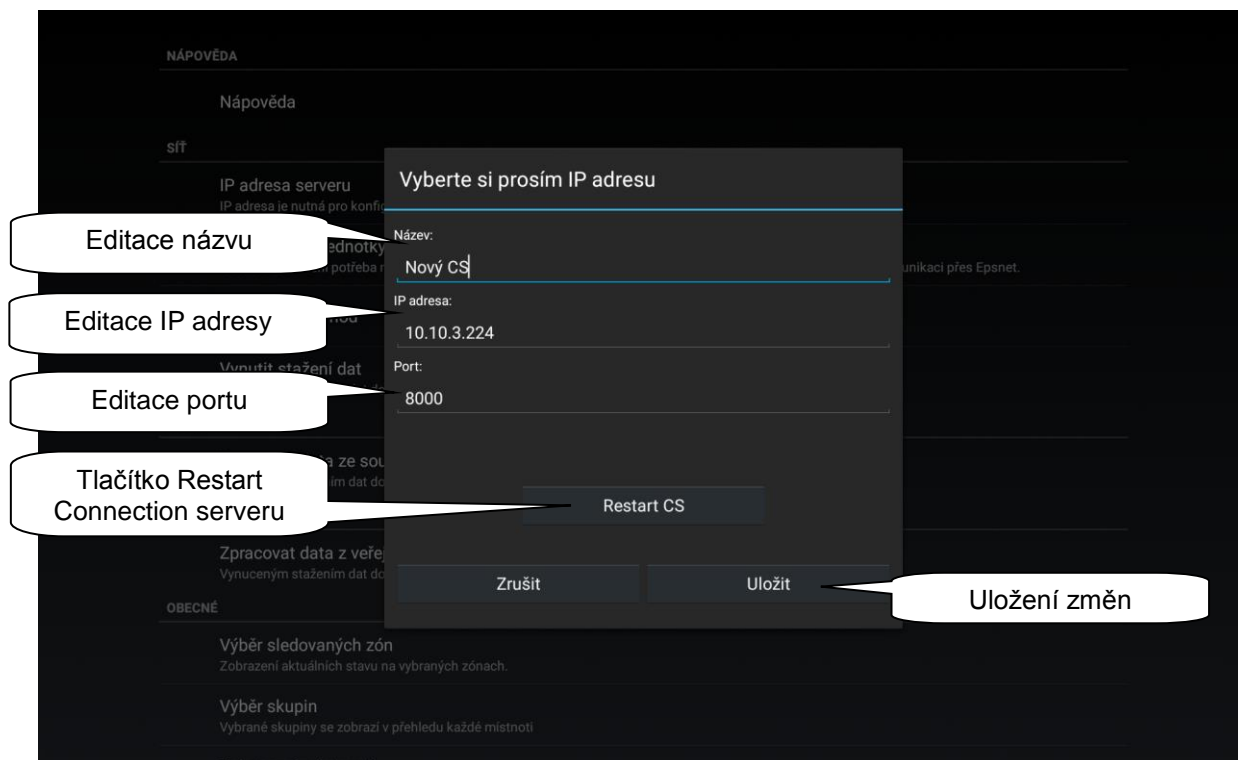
NÁPOVĚDA

Nápověda

SÍŤ

IP adresa serveru
IP adresa je nutná pro konfi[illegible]

Editace názvu

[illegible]ednotky
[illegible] potřeba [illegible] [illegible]unikaci přes Epsnet.

Editace IP adresy

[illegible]mod

Vynutit stažení dat

Editace portu

Tlačítko Restart Connection serveru

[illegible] ze sou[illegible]
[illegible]ím dat do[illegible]

Zpracovat data z veře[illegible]
Vynuceným stažením dat do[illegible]

OBECNÉ

Výběr sledovaných zón
Zobrazení aktuálních stavu na vybraných zónach.

Výběr skupin
Vybrané skupiny se zobrazí v přehledu každé místnosti

Vyberte si prosím IP adresu

Název:
Nový CS

IP adresa:
10.10.3.224

Port:
8000

Restart CS

Zrušit

Uložit

Uložení změn